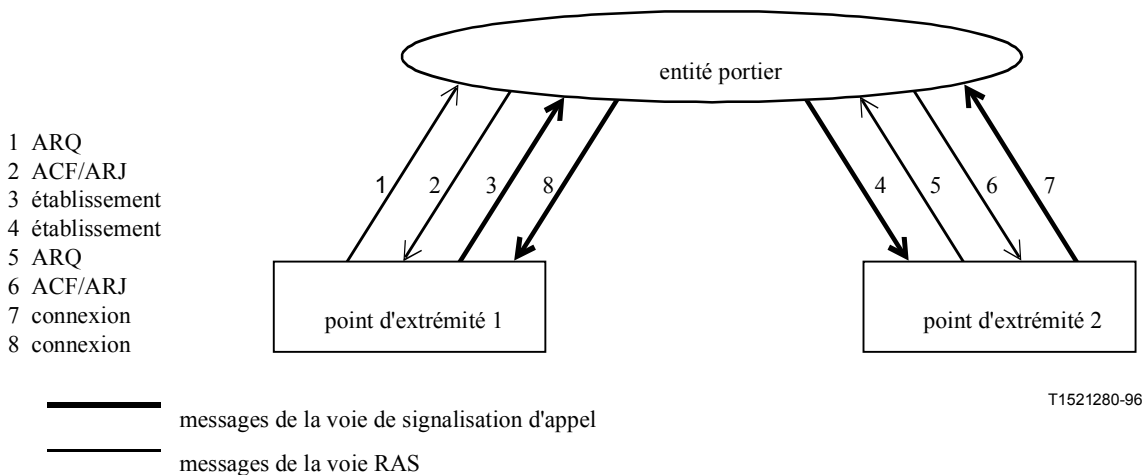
1 ARQ
2 ACF/ARJ
3 établissement
4 établissement
5 ARQ
6 ACF/ARJ
7 connexion
8 connexion

entité portier

1 2 3 8 4 5 6 7

point d'extrémité 1

point d'extrémité 2

T1521280-96

messages de la voie de signalisation d'appel

messages de la voie RAS